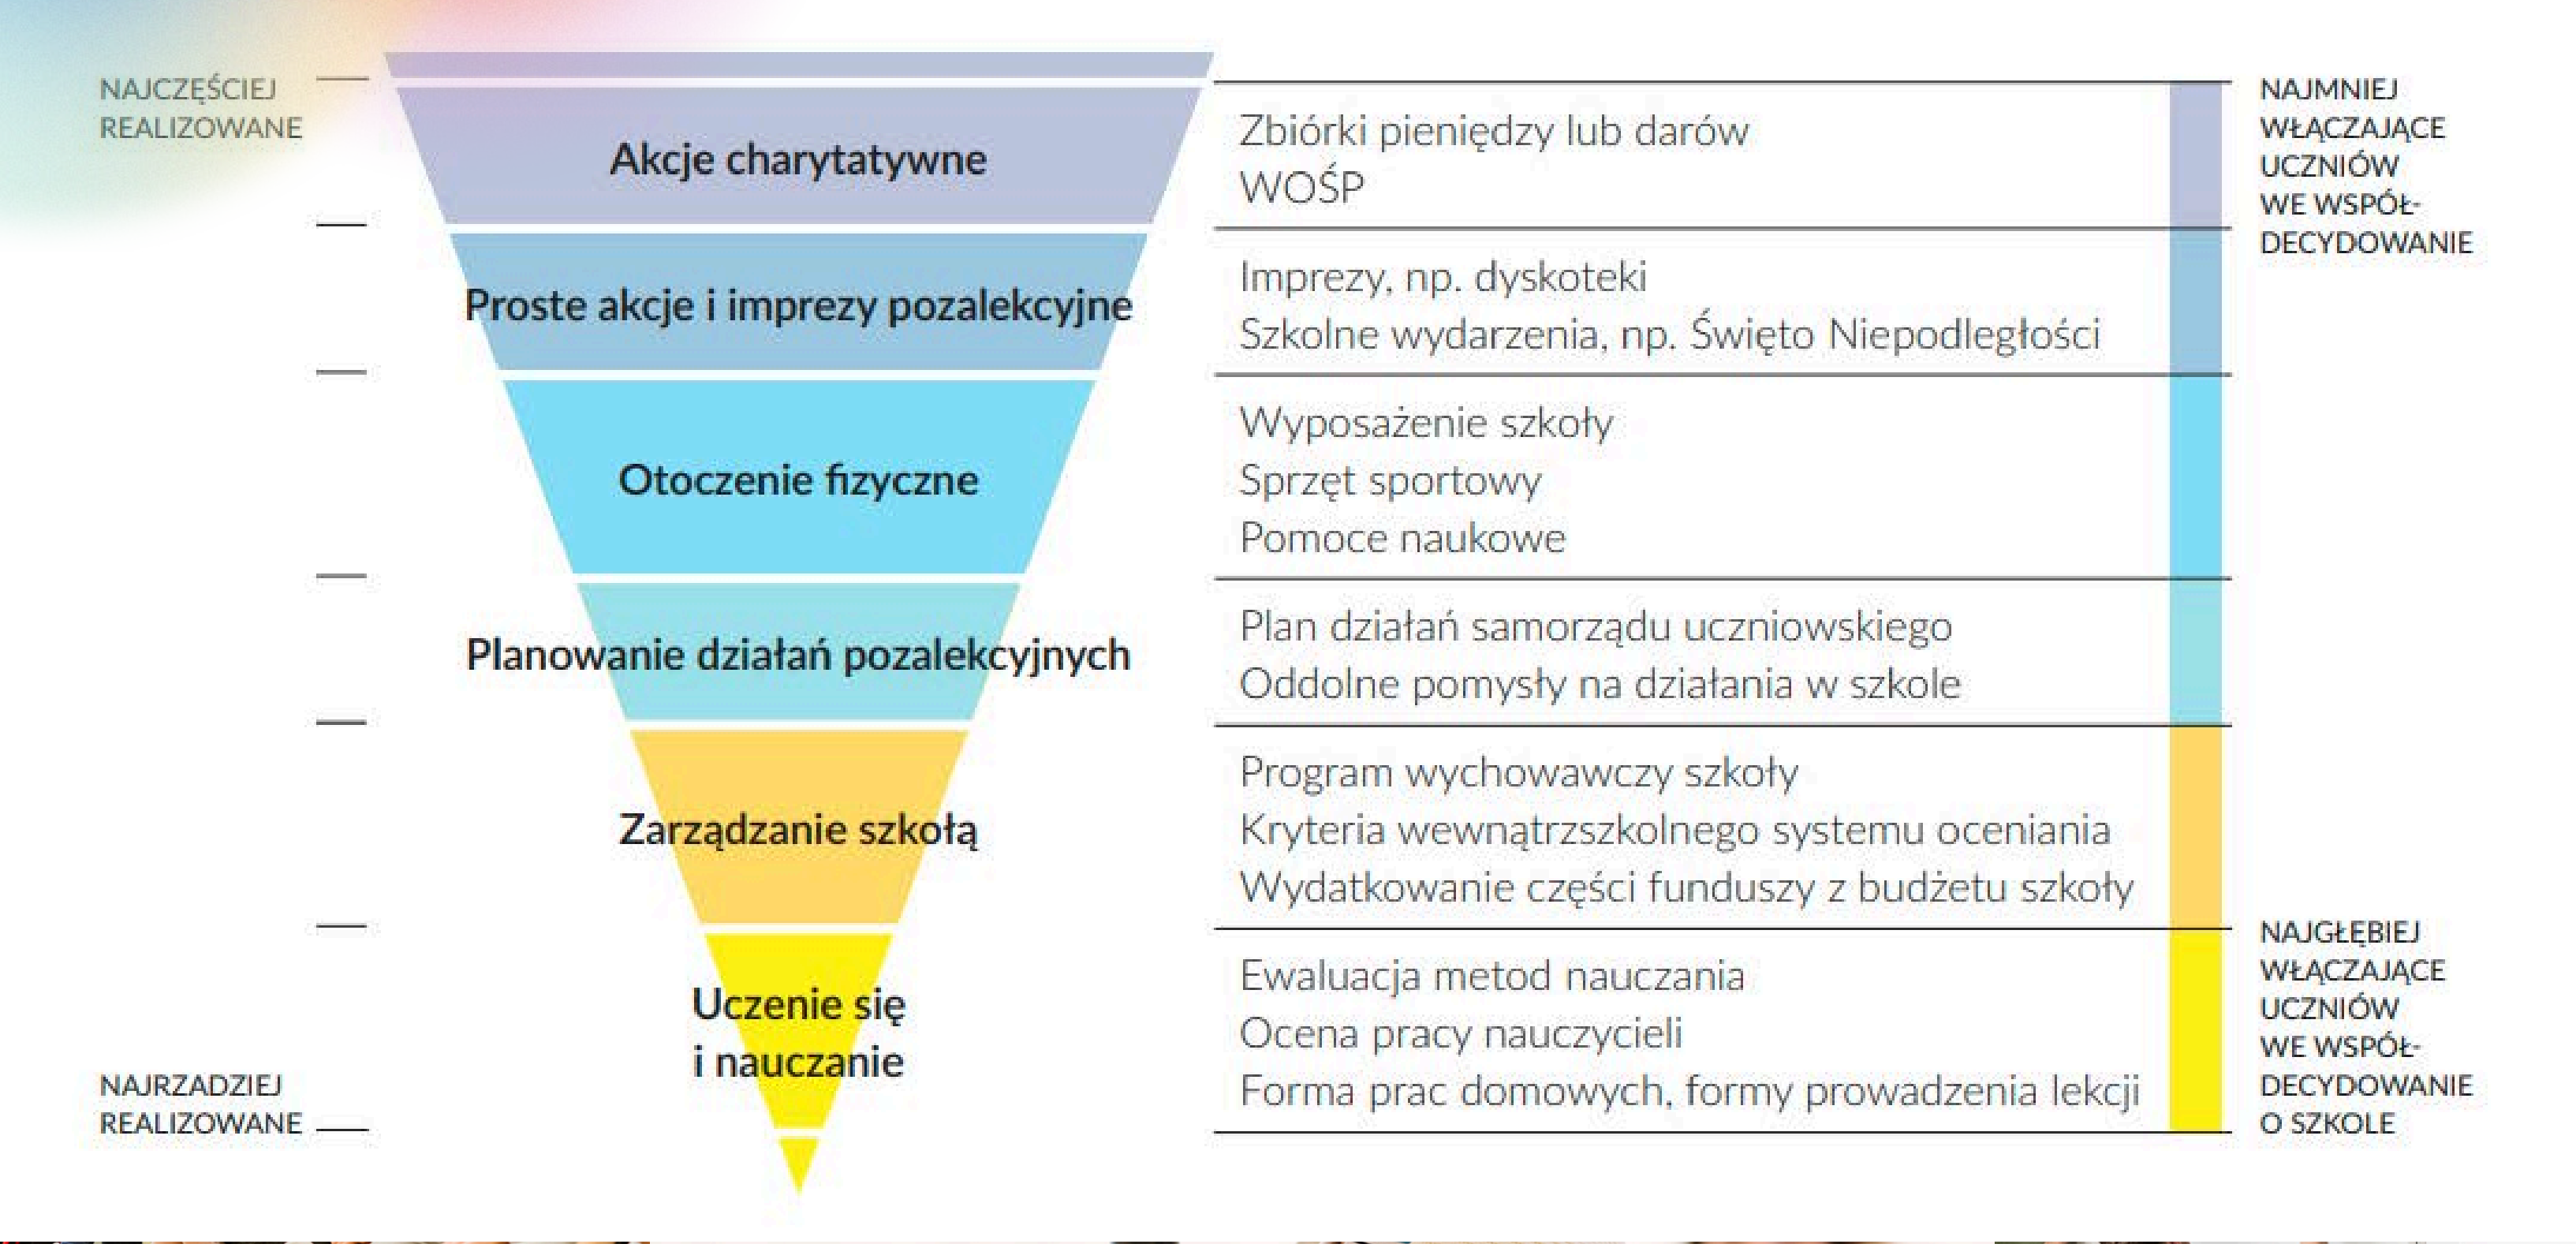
NAJCZĘŚCIEJ REALIZOWANE

Akcje charytatywne

Zbiórki pieniędzy lub darów
WOŚP

NAJMNIEJ WŁĄCZAJĄCE UCZNIÓW WE WSPÓŁDECYDOWANIE

Proste akcje i imprezy pozalekcyjne

Imprezy, np. dyskoteki
Szkolne wydarzenia, np. Święto Niepodległości

Otoczenie fizyczne

Wyposażenie szkoły
Sprzęt sportowy
Pomoce naukowe

Planowanie działań pozalekcyjnych

Plan działań samorządu uczniowskiego
Oddolne pomysły na działania w szkole

Zarządzanie szkołą

Program wychowawczy szkoły
Kryteria wewnątrzszkolnego systemu oceniania
Wydatkowanie części funduszy z budżetu szkoły

Uczenie się i nauczanie

Ewaluacja metod nauczania
Ocena pracy nauczycieli
Forma prac domowych, formy prowadzenia lekcji

NAJRZADZIEJ REALIZOWANE

NAJGŁĘBIEJ WŁĄCZAJĄCE UCZNIÓW WE WSPÓŁDECYDOWANIE O SZKOLE